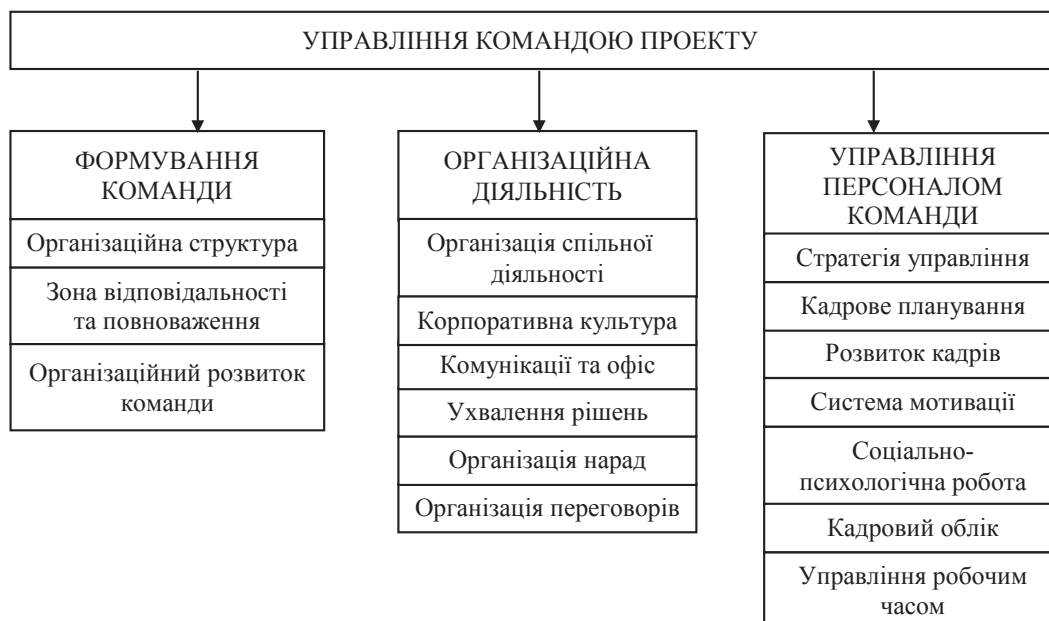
УПРАВЛІННЯ КОМАНДОЮ ПРОЕКТУ

ФОРМУВАННЯ КОМАНДИ

Організаційна структура

Зона відповідальності та повноваження

Організаційний розвиток команди

ОРГАНІЗАЦІЙНА ДІЯЛЬНІСТЬ

Організація спільної діяльності

Корпоративна культура

Комунікації та офіс

Ухвалення рішень

Організація нарад

Організація переговорів

УПРАВЛІННЯ ПЕРСОНАЛОМ КОМАНДИ

Стратегія управління

Кадрове планування

Розвиток кадрів

Система мотивації

Соціально-психологічна робота

Кадровий облік

Управління робочим часом